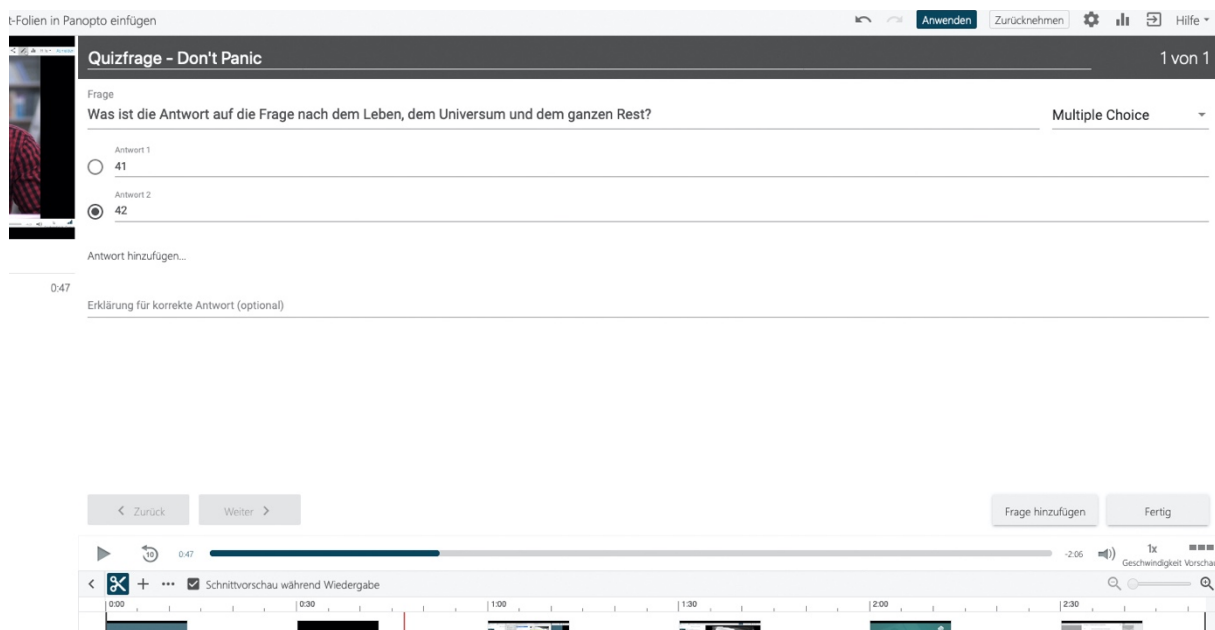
t-Folien in Panopto einfügen

Anwenden Zurücknehmen Hilfe

Quizfrage - Don't Panic

1 von 1

Frage
Was ist die Antwort auf die Frage nach dem Leben, dem Universum und dem ganzen Rest?

Multiple Choice

Antwort 1
41

Antwort 2
42

Antwort hinzufügen...

0:47

Erklärung für korrekte Antwort (optional)

< Zurück

Weiter >

Frage hinzufügen

Fertig

0:47

-2:06

1x
Geschwindigkeit Vorscha

Schnittvorschau während Wiedergabe

0:00 0:30 1:00 1:30 2:00 2:30